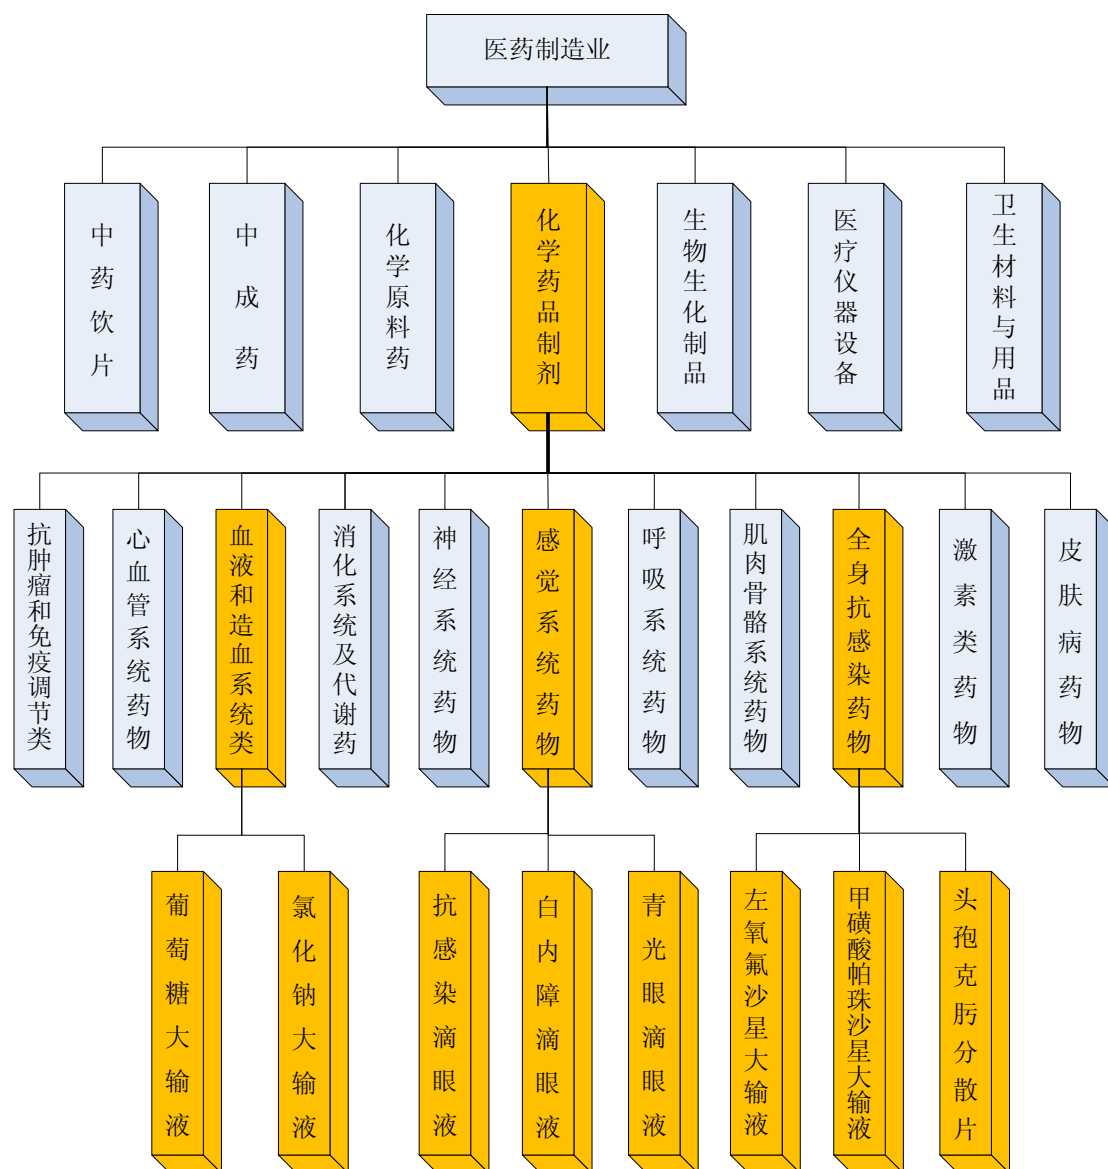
医药制造业

中药饮片

中成药

化学原料药

化学药品制剂

生物生化制品

医疗仪器设备

卫生材料与用品

抗肿瘤和免疫调节类

心血管系统药物

血液和造血系统类

消化系统及代谢药

神经系统药物

感觉系统药物

呼吸系统药物

肌肉骨骼系统药物

全身抗感染药物

激素类药物

皮肤病药物

葡萄糖大输液

氯化钠大输液

抗感染滴眼液

白内障滴眼液

青光眼滴眼液

左氧氟沙星大输液

甲磺酸帕珠沙星大输液

头孢克肟分散片